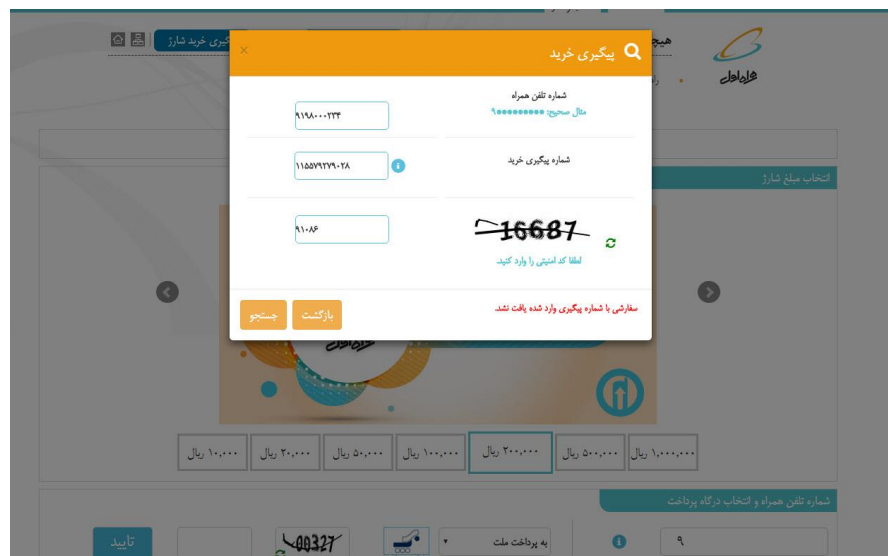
پیگیری خرید

×

شماره تلفن همراه
مثال صحیح: ۹ooooooooo

۹۱۹۸۰۰۰۲۳۴

شماره پیگیری خرید

۱۱۵۵۷۹۲۷۹۰۲۸

16687

لطفا کد امنیتی را وارد کنید.

۹۱۰۸۶

سفارشی با شماره پیگیری وارد شده یافت نشد.

بازگشت

جستجو

پیگیری خرید شارژ

انتخاب مبلغ شارژ

۱,۰۰۰,۰۰۰ ریال | ۵۰۰,۰۰۰ ریال | ۲۰۰,۰۰۰ ریال | ۱۰۰,۰۰۰ ریال | ۵۰,۰۰۰ ریال | ۲۰,۰۰۰ ریال | ۱۰,۰۰۰ ریال

شماره تلفن همراه و انتخاب درگاه پرداخت

۹

به پرداخت ملت

00327

تایید